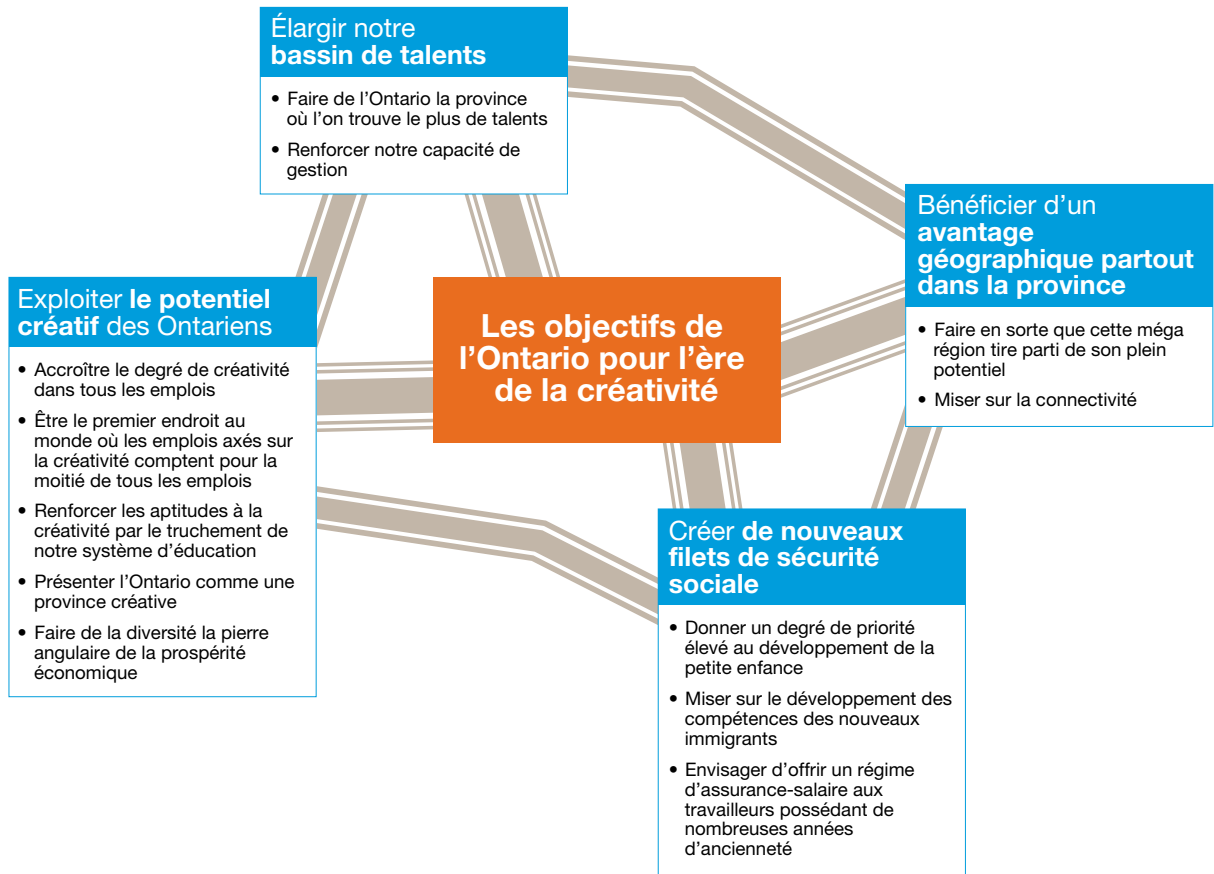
Élargir notre **bassin de talents**

- Faire de l'Ontario la province où l'on trouve le plus de talents
- Renforcer notre capacité de gestion

Bénéficier d'un **avantage géographique partout dans la province**

- Faire en sorte que cette méga région tire parti de son plein potentiel
- Miser sur la connectivité

Exploiter **le potentiel créatif** des Ontariens

- Accroître le degré de créativité dans tous les emplois
- Être le premier endroit au monde où les emplois axés sur la créativité comptent pour la moitié de tous les emplois
- Renforcer les aptitudes à la créativité par le truchement de notre système d'éducation
- Présenter l'Ontario comme une province créative
- Faire de la diversité la pierre angulaire de la prospérité économique

Les objectifs de l'Ontario pour l'ère de la créativité

Créer **de nouveaux filets de sécurité sociale**

- Donner un degré de priorité élevé au développement de la petite enfance
- Miser sur le développement des compétences des nouveaux immigrants
- Envisager d'offrir un régime d'assurance-salaire aux travailleurs possédant de nombreuses années d'ancienneté